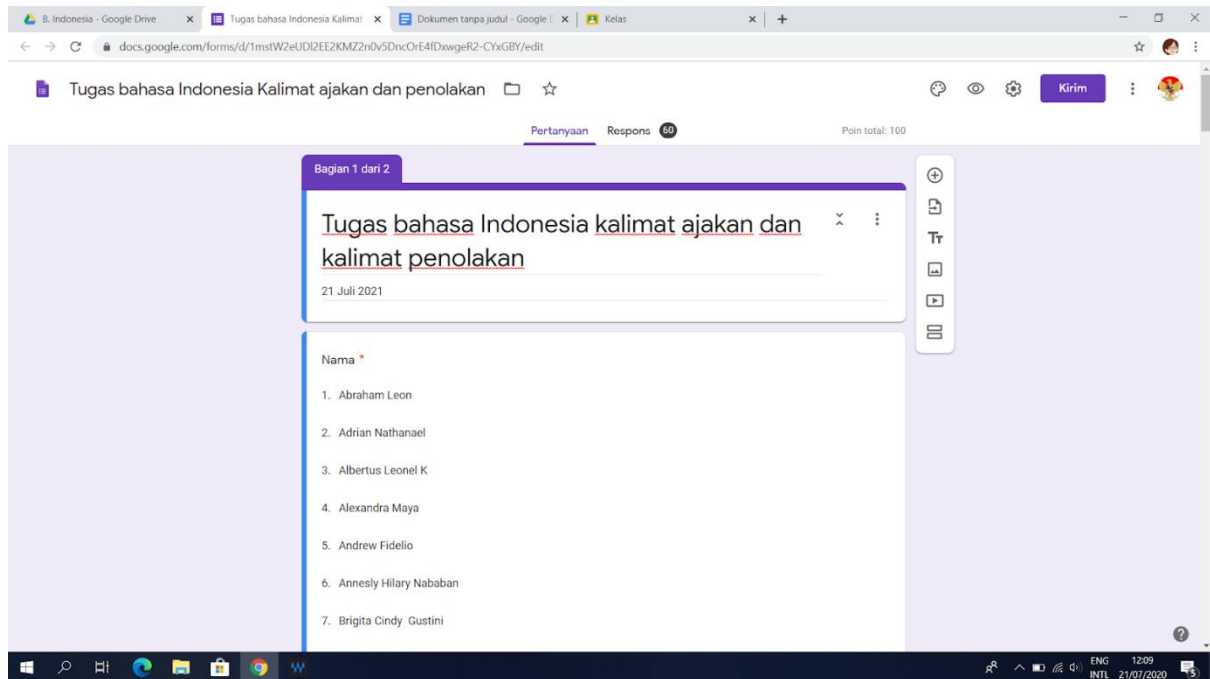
B. Indonesia - Google Drive
Tugas bahasa Indonesia Kalimat
Dokumen tanpa judul - Google
Kelas

docs.google.com/forms/d/1mstW2eUDl2EE2KMZ2n0v5DncOrE4fDxwgeR2-CYxGBY/edit

Tugas bahasa Indonesia Kalimat ajakan dan penolakan

Kirim

Pertanyaan Respons 60 Poin total: 100

Bagian 1 dari 2

Tugas bahasa Indonesia kalimat ajakan dan kalimat penolakan

21 Juli 2021

Nama *

1. Abraham Leon

2. Adrian Nathanael

3. Albertus Leonel K

4. Alexandra Maya

5. Andrew Fidelio

6. Annesly Hilary Nababan

7. Brigita Cindy Gustini

ENG INTL 12:09 21/07/2020